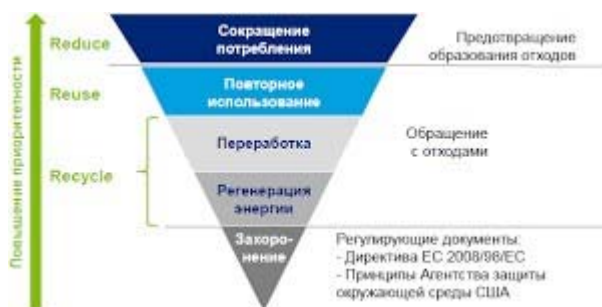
Повышение приоритетности

Reduce

Сокращение потребления

Предотвращение образования отходов

Reuse

Повторное использование

Переработка

Обращение с отходами

Recycle

Регенерация энергии

Захоронение

Регулирующие документы:
- Директива ЕС 2008/98/ЕС
- Принципы Агентства защиты окружающей среды США